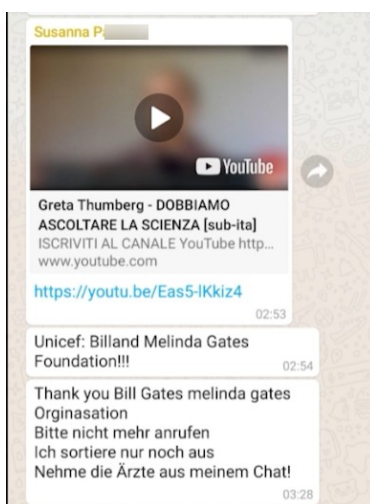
Susanna P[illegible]

YouTube

Greta Thumberg - DOBBIAMO ASCOLTARE LA SCIENZA [sub-ita]
ISCRIVITI AL CANALE YouTube http...
www.youtube.com

https://youtu.be/Eas5-lKkiz4
02:53

Unicef: Billand Melinda Gates Foundation!!!
02:54

Thank you Bill Gates melinda gates Orginasation
Bitte nicht mehr anrufen
Ich sortiere nur noch aus
Nehme die Ärzte aus meinem Chat!
03:28